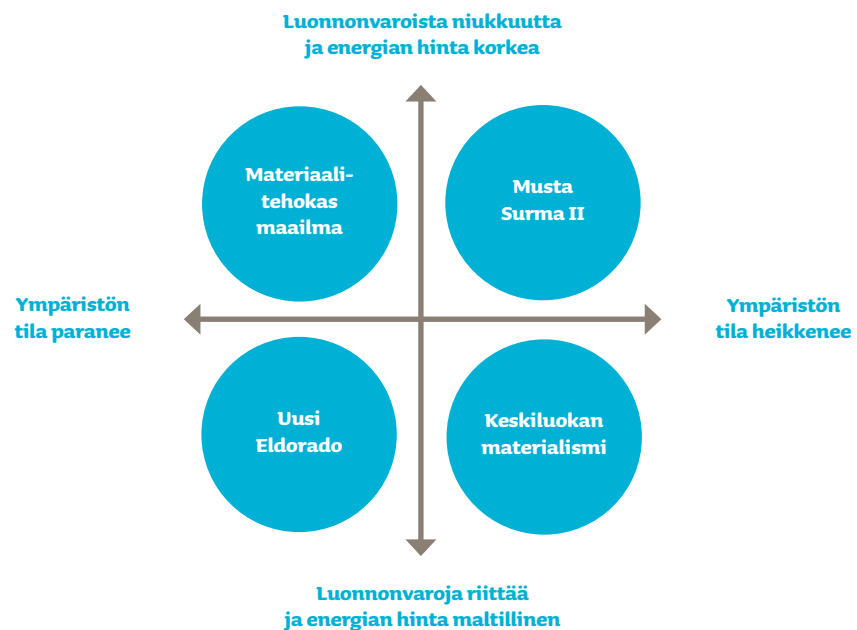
Luonnonvaroista niukkuutta ja energian hinta korkea

Materiaali-tehokas maailma

Musta Surma II

Ympäristön tila paranee

Ympäristön tila heikkenee

Uusi Eldorado

Keskiluokan materialismi

Luonnonvaroja riittää ja energian hinta maltillinen